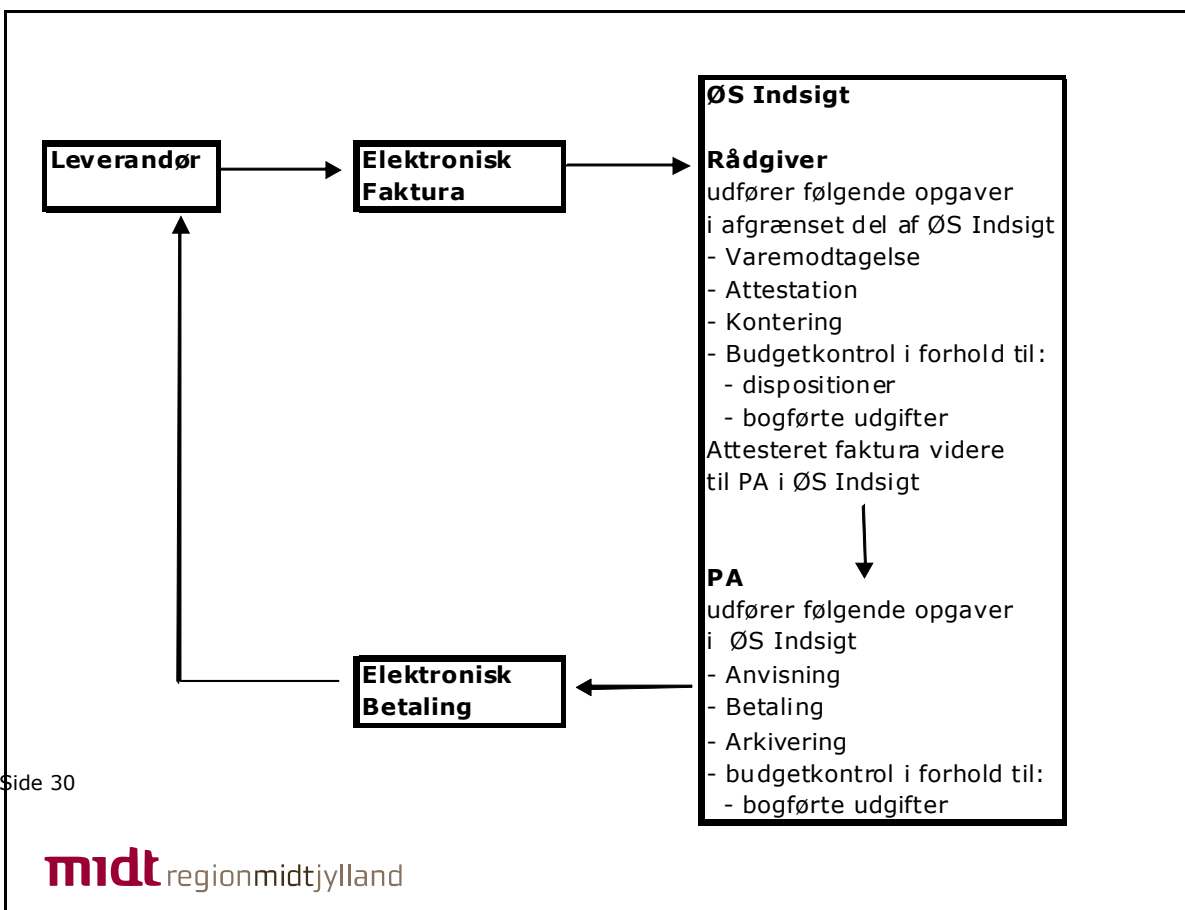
Leverandør

Elektronisk Faktura

ØS Indsigt

Rådgiver
udfører følgende opgaver
i afgrænset del af ØS Indsigt
- Varemodtagelse
- Attestation
- Kontering
- Budgetkontrol i forhold til:
 - dispositioner
 - bogførte udgifter
Attesteret faktura videre
til PA i ØS Indsigt

PA
udfører følgende opgaver
i ØS Indsigt
- Anvisning
- Betaling
- Arkivering
- budgetkontrol i forhold til:
 - bogførte udgifter

Elektronisk Betaling

Side 30

midt regionmidtjylland